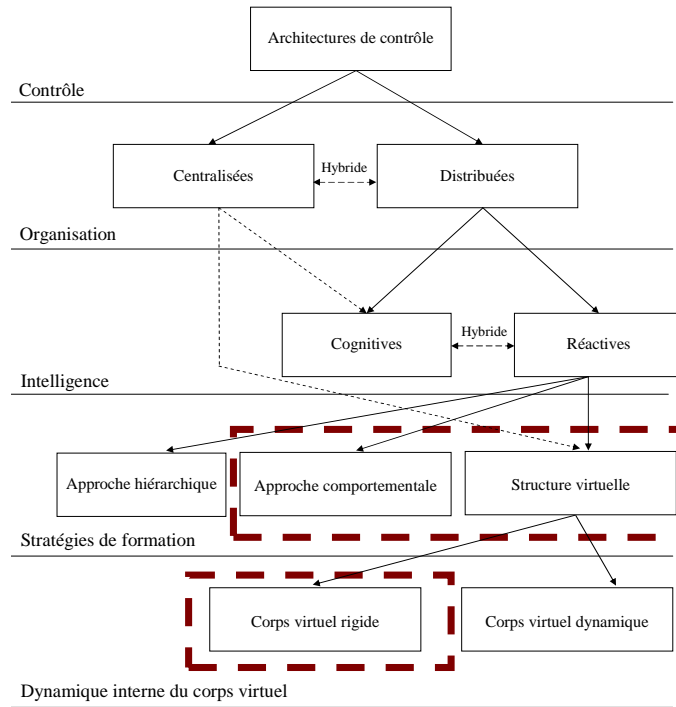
Architectures de contrôle

Contrôle

Centralisées

Hybride

Distribuées

Organisation

Cognitives

Hybride

Réactives

Intelligence

Approche hiérarchique

Approche comportementale

Structure virtuelle

Stratégies de formation

Corps virtuel rigide

Corps virtuel dynamique

Dynamique interne du corps virtuel